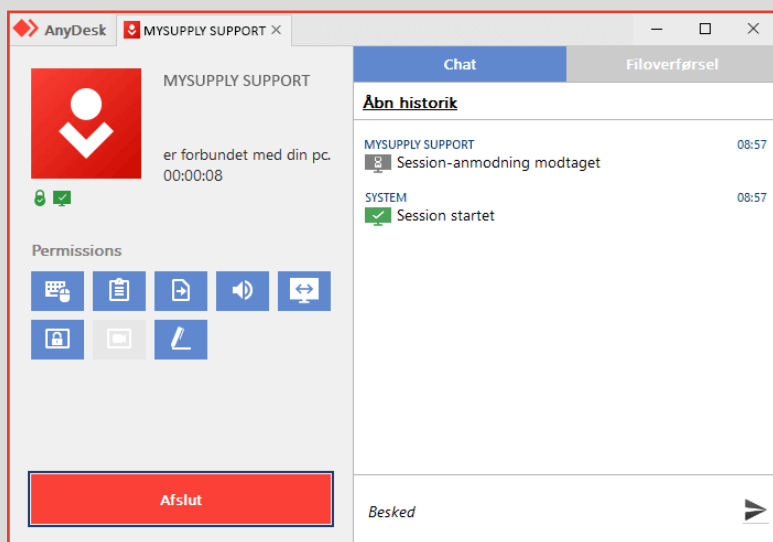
AnyDesk
MYSUPPLY SUPPORT ×

MYSUPPLY SUPPORT

er forbundet med din pc.
00:00:08

Permissions

Afslut

Chat
Filoverførsel

Åbn historik

MYSUPPLY SUPPORT
08:57
Session-anmodning modtaget

SYSTEM
08:57
Session startet

Besked